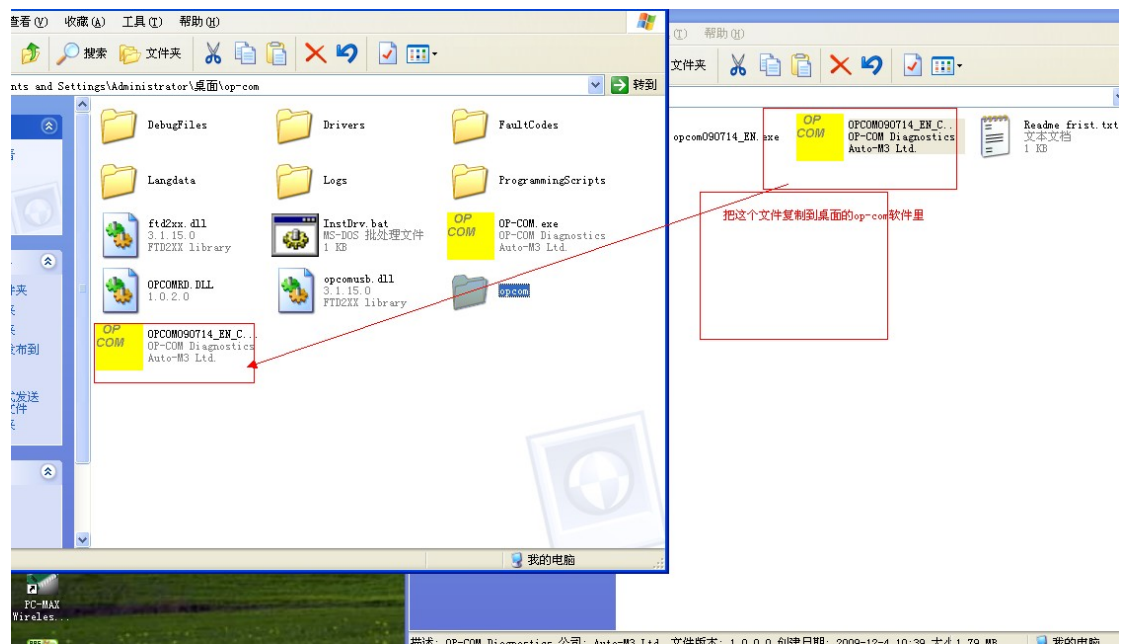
查看(V) 收藏(A) 工具(T) 帮助(H)

搜索 文件夹

nts and Settings\Administrator\桌面\op-com

转到

DebugFiles

Drivers

FaultCodes

Langdata

Logs

ProgrammingScripts

ftd2xx.dll
3.1.15.0
FTD2XX library

InstDrv.bat
MS-DOS 批处理文件
1 KB

OP COM
OP-COM.exe
OP-COM Diagnostics
Auto-M3 Ltd.

OPCOMRD.DLL
1.0.2.0

opcomusb.dll
3.1.15.0
FTD2XX library

opcom

OP COM
OPCOM090714_EN_C...
OP-COM Diagnostics
Auto-M3 Ltd.

我的电脑

(T) 帮助(H)

文件夹

opcom090714_EN.exe

OP COM
OPCOM090714_EN_C...
OP-COM Diagnostics
Auto-M3 Ltd.

Readme frist.txt
文本文档
1 KB

把这个文件复制到桌面的op-com软件里

PC-MAX
Wireles...

描述: OP-COM Diagnostics 公司: Auto-M3 Ltd. 文件版本: 1.0.0.0 创建日期: 2009-12-4 10:39 大小 1.79 MB

我的电脑